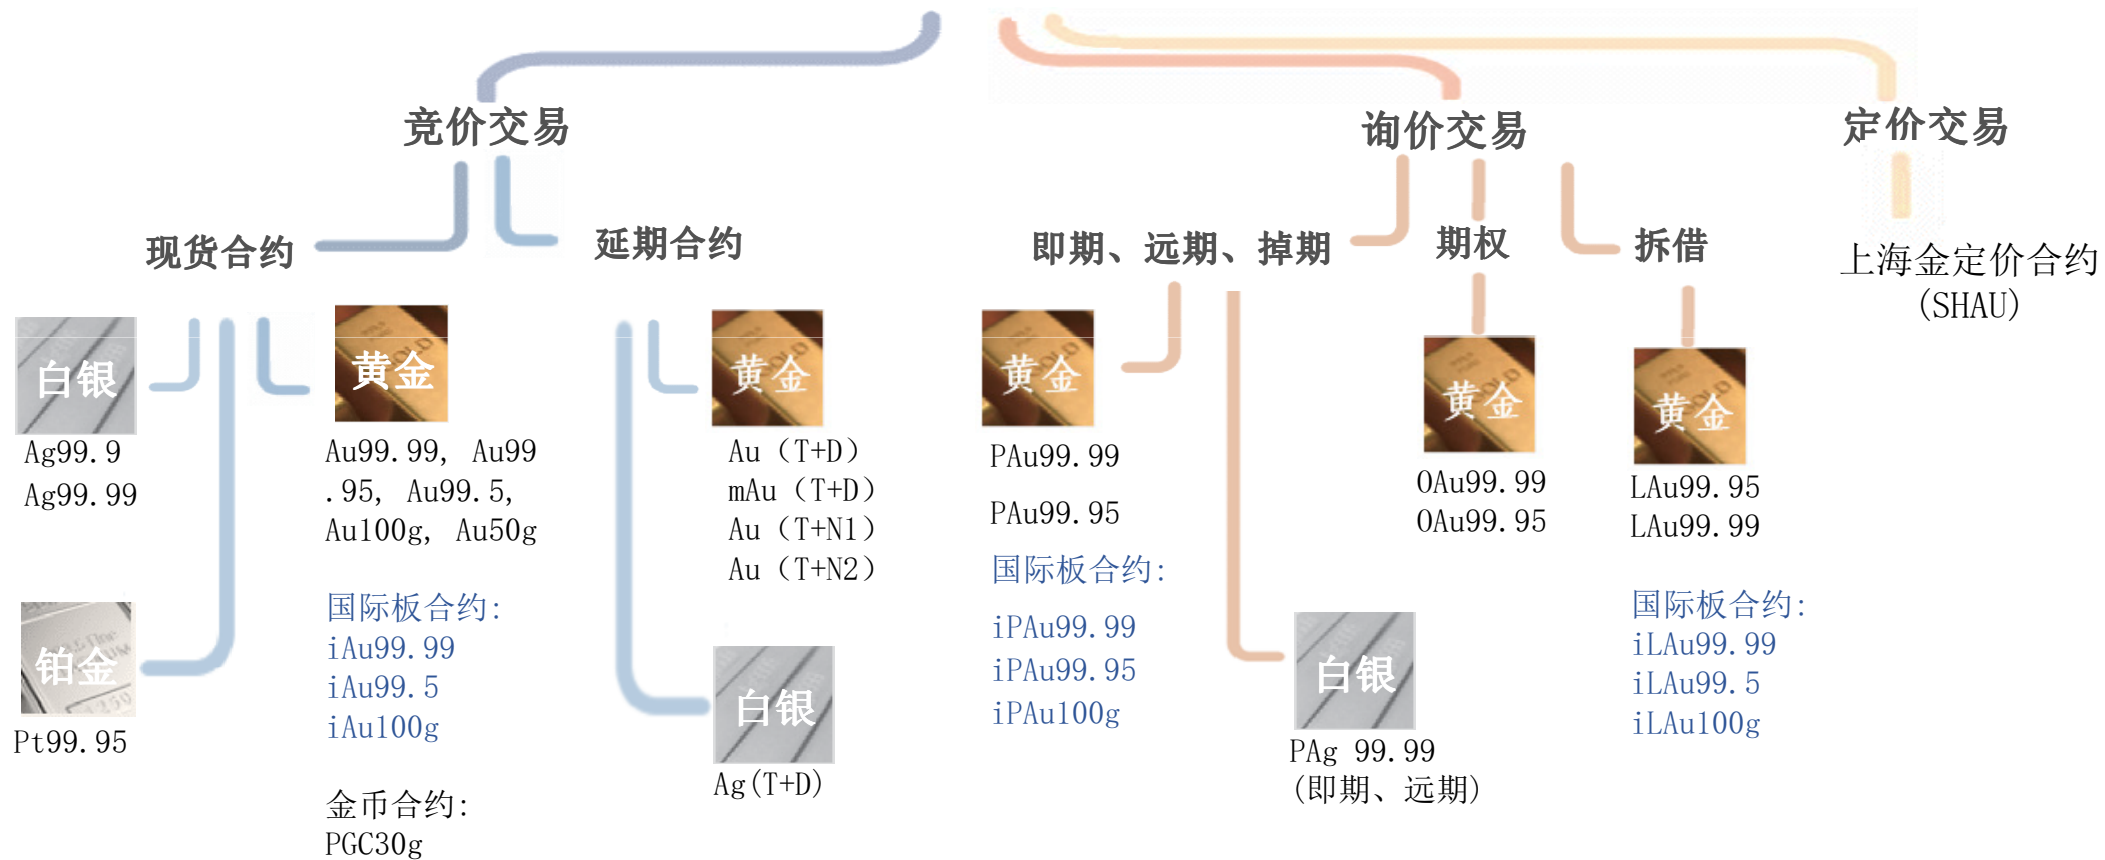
竞价交易

现货合约

白银
Ag99.9
Ag99.99

铂金
Pt99.95

黄金
Au99.99, Au99.95, Au99.5, Au100g, Au50g

国际板合约:
iAu99.99
iAu99.5
iAu100g

金币合约:
PGC30g

延期合约

黄金
Au (T+D)
mAu (T+D)
Au (T+N1)
Au (T+N2)

白银
Ag(T+D)

询价交易

即期、远期、掉期

黄金
PAu99.99
PAu99.95

国际板合约:
iPAu99.99
iPAu99.95
iPAu100g

白银
PAg 99.99
(即期、远期)

期权

黄金
OAu99.99
OAu99.95

拆借

黄金
LAu99.95
LAu99.99

国际板合约:
iLAu99.99
iLAu99.5
iLAu100g

定价交易

上海金定价合约
(SHAU)